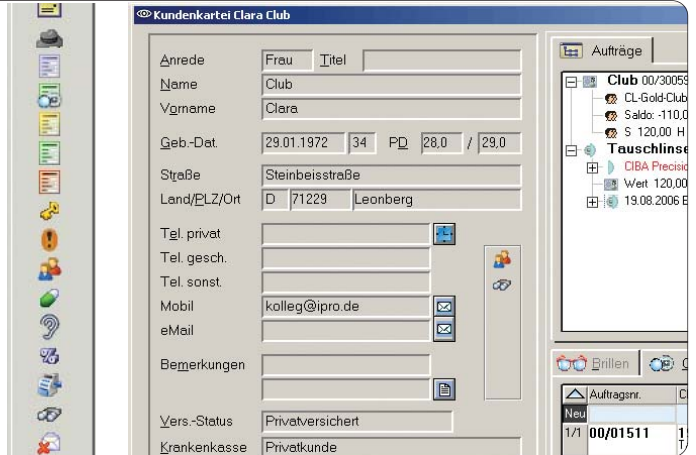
Kundenkartei Clara Club

Anrede Frau Titel

Name Club

Vorname Clara

Geb.-Dat. 29.01.1972 34 PD 28,0 / 29,0

Straße Steinbeisstraße

Land/PLZ/Ort D 71229 Leonberg

Tel. privat

Tel. gesch.

Tel. sonst.

Mobil kolleg@ipro.de

eMail

Bemerkungen

Vers.-Status Privatversichert

Krankenkasse Privatkunde

Aufträge

Club 00/30059

CL-Gold-Club

Saldo: -110,0

S 120,00 H

Tauschlinse

CIBA Precisio

Wert 120,00

19.08.2006 B

Brillen

Auftragsnr.

Neu

1/1 00/01511